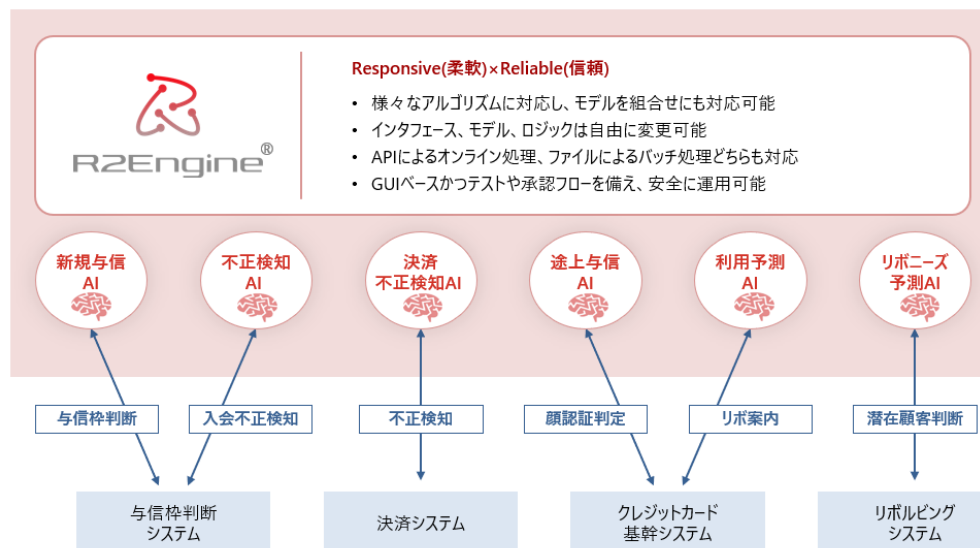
R2Engine®

Responsive(柔軟)×Reliable(信頼)

- 様々なアルゴリズムに対応し、モデルを組合せにも対応可能
- インタフェース、モデル、ロジックは自由に変更可能
- APIによるオンライン処理、ファイルによるバッチ処理どちらも対応
- GUIベースかつテストや承認フローを備え、安全に運用可能

新規与信AI

不正検知AI

決済不正検知AI

途上与信AI

利用予測AI

リボニーズ予測AI

与信枠判断

入会不正検知

不正検知

顔認証判定

リボ案内

潜在顧客判断

与信枠判断システム

決済システム

クレジットカード基幹システム

リボルビングシステム